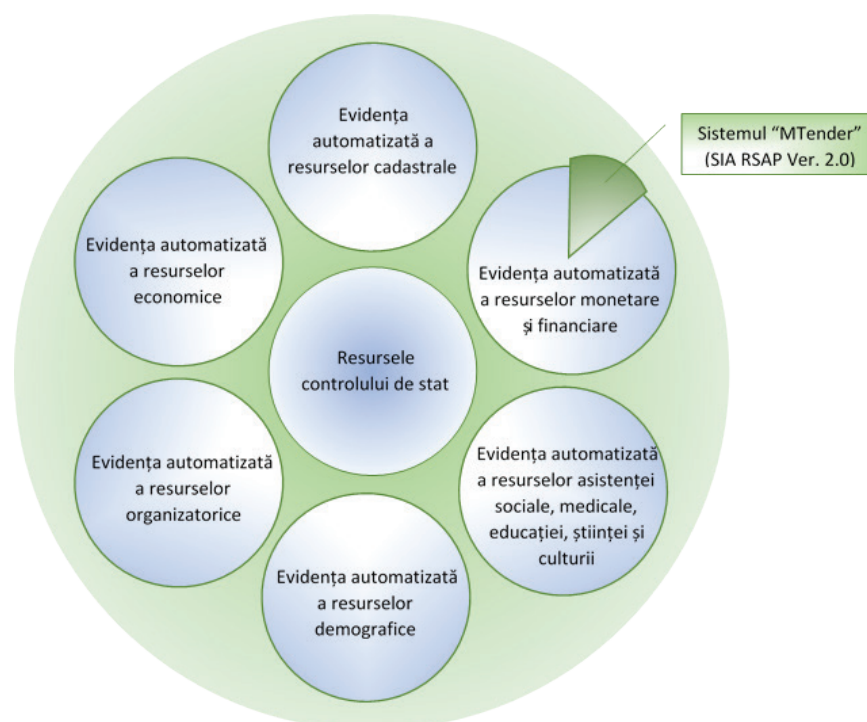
Evidența automatizată a resurselor cadastrale

Sistemul "MTender" (SIA RSAP Ver. 2.0)

Evidența automatizată a resurselor economice

Evidența automatizată a resurselor monetare și financiare

Resursele controlului de stat

Evidența automatizată a resurselor organizatorice

Evidența automatizată a resurselor asistenței sociale, medicale, educației, științei și culturii

Evidența automatizată a resurselor demografice